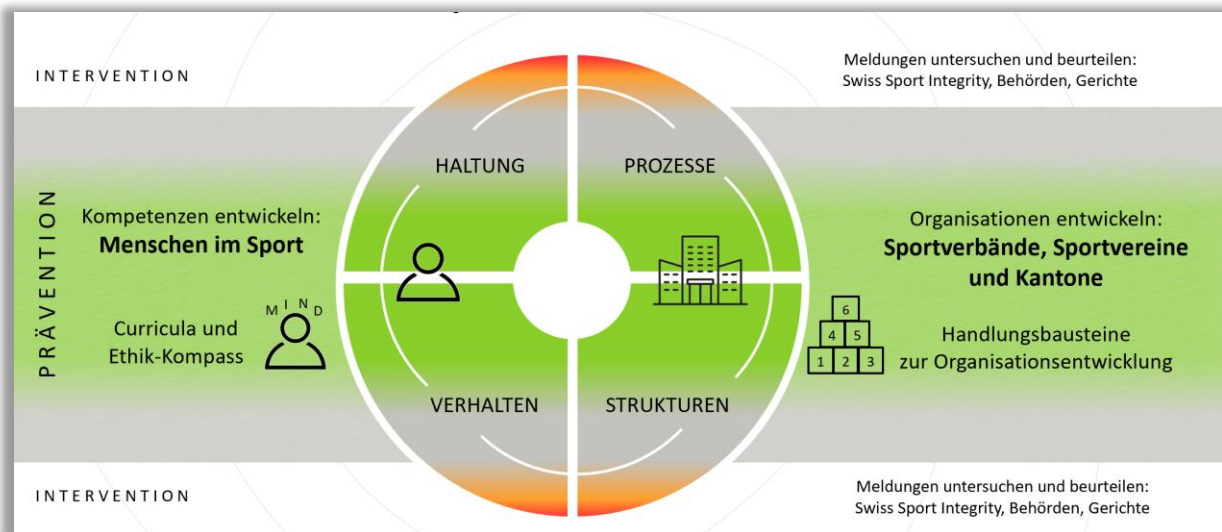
INTERVENTION

Meldungen untersuchen und beurteilen: Swiss Sport Integrity, Behörden, Gerichte

PRÄVENTION

Kompetenzen entwickeln: **Menschen im Sport**

MIND

Curricula und Ethik-Kompass

HALTUNG

PROZESSE

VERHALTEN

STRUKTUREN

Organisationen entwickeln: **Sportverbände, Sportvereine und Kantone**

6
4 5
1 2 3

Handlungsbausteine zur Organisationsentwicklung

INTERVENTION

Meldungen untersuchen und beurteilen: Swiss Sport Integrity, Behörden, Gerichte